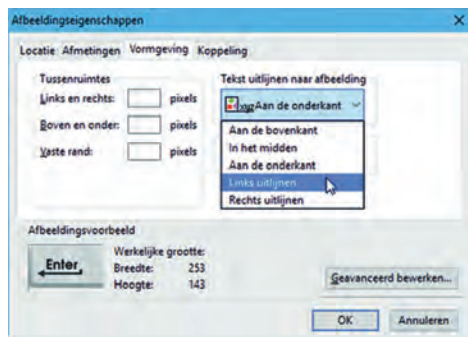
Afbeeldingseigenschappen

Locatie Afmetingen Vormgeving Koppeling

Tussenruimtes

Links en rechts: pixels

Boven en onder: pixels

Vaste rand: pixels

Tekst uitlijnen naar afbeelding

xyz Aan de onderkant

Aan de bovenkant

In het midden

Aan de onderkant

Links uitlijnen

Rechts uitlijnen

Afbeeldingsvoorbeeld

Enter

Werkelijke grootte:

Breedte: 253

Hoogte: 143

Geavanceerd bewerken...

OK

Annuleren